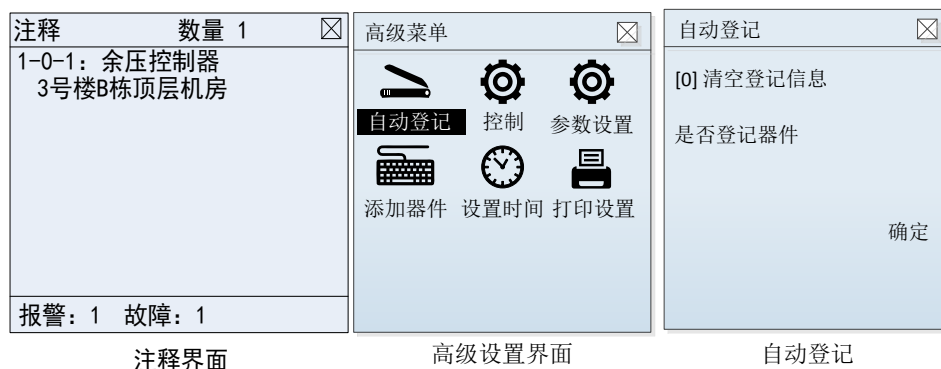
注释 数量 1

1-0-1：余压控制器
3号楼B栋顶层机房

报警：1 故障：1

注释界面

高级菜单

自动登记 控制 参数设置

添加器件 设置时间 打印设置

高级设置界面

自动登记

[0] 清空登记信息

是否登记器件

确定

自动登记